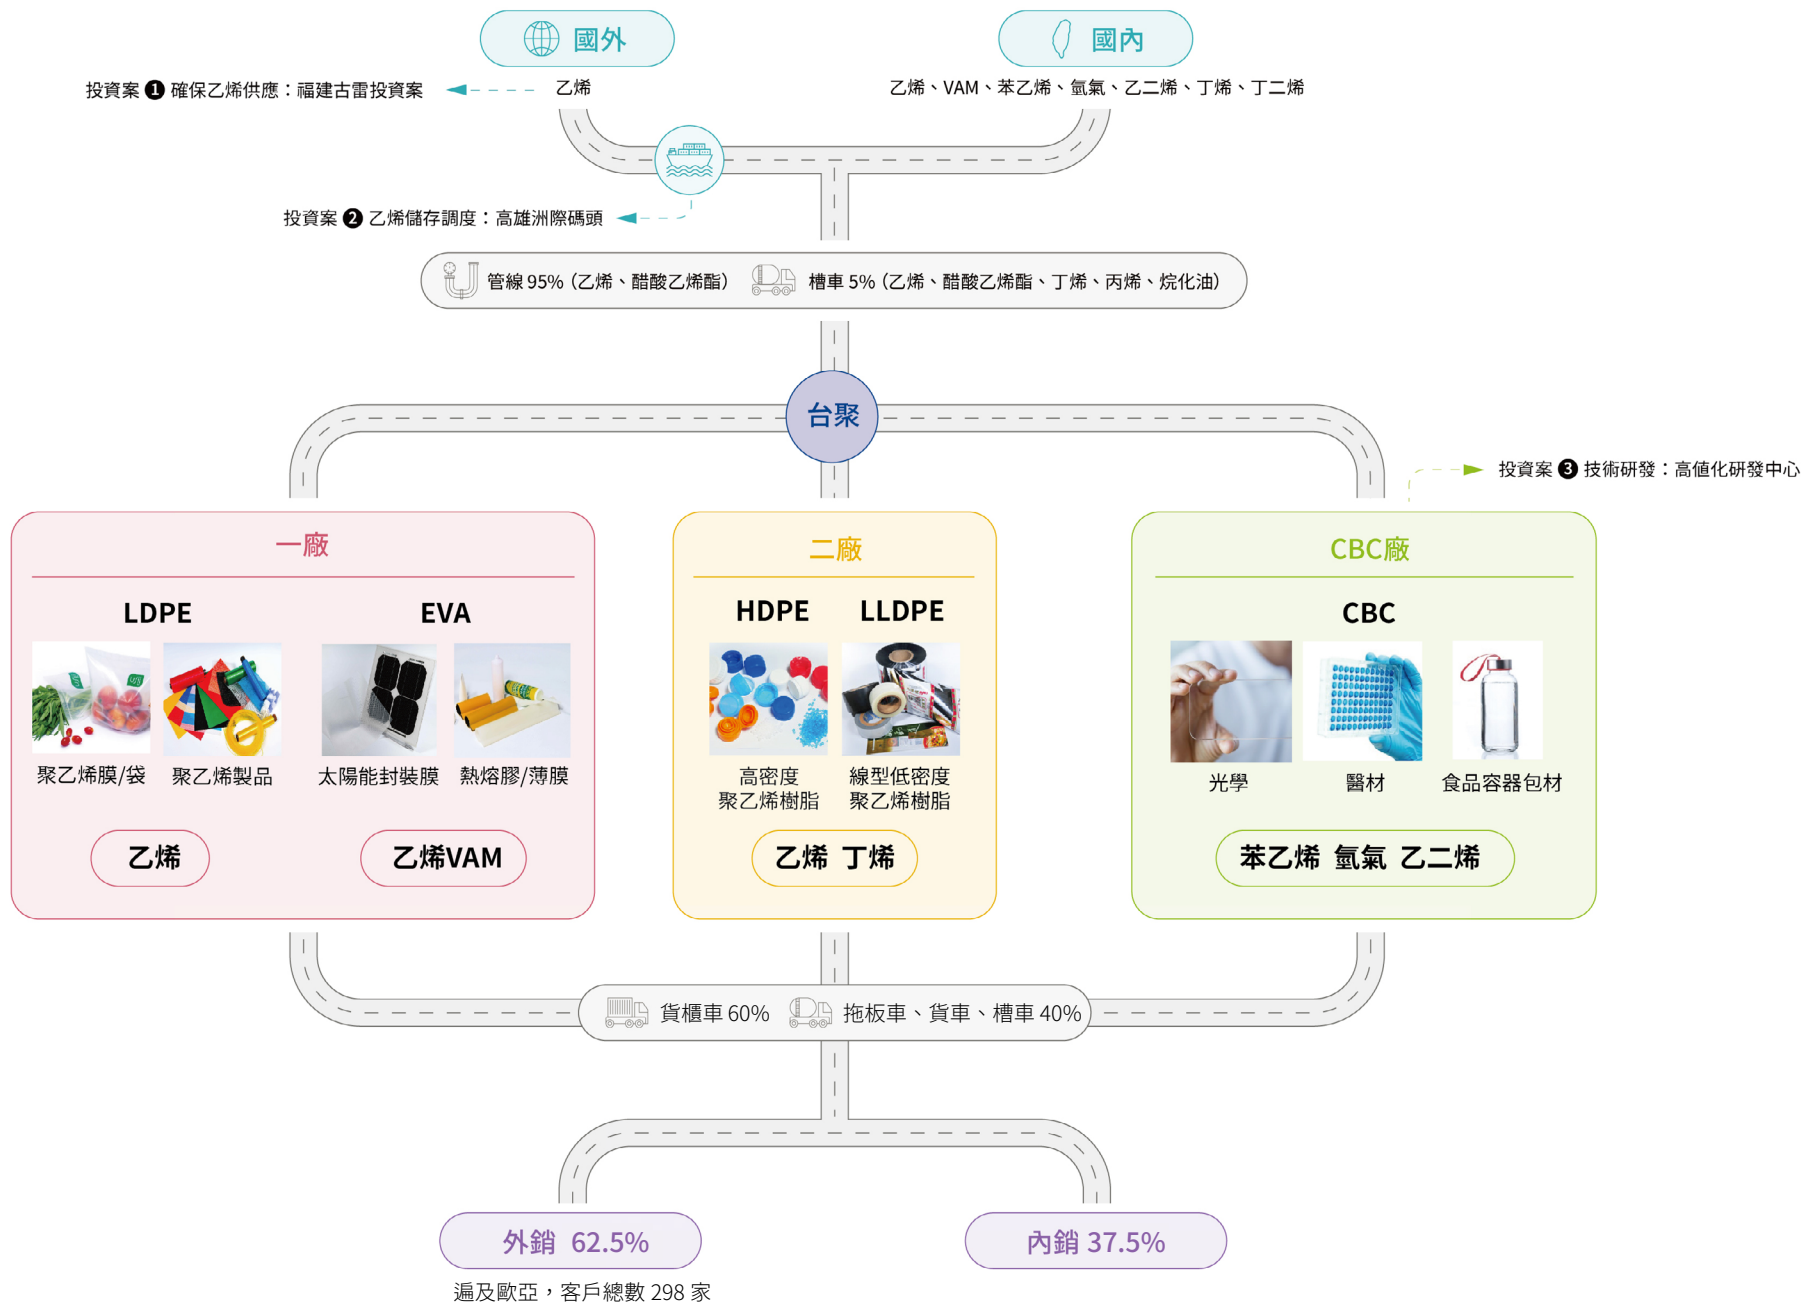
國外

國內

投資案 ❶ 確保乙烯供應：福建古雷投資案

乙烯

乙烯、VAM、苯乙烯、氫氣、乙二烯、丁烯、丁二烯

投資案 ❷ 乙烯儲存調度：高雄洲際碼頭

管線 95%（乙烯、醋酸乙烯酯）

槽車 5%（乙烯、醋酸乙烯酯、丁烯、丙烯、烷化油）

台聚

投資案 ❸ 技術研發：高值化研發中心

一廠

LDPE

EVA

聚乙烯膜/袋

聚乙烯製品

太陽能封裝膜

熱熔膠/薄膜

乙烯

乙烯VAM

二廠

HDPE

LLDPE

高密度聚乙烯樹脂

線型低密度聚乙烯樹脂

乙烯 丁烯

CBC廠

CBC

光學

醫材

食品容器包材

苯乙烯 氫氣 乙二烯

貨櫃車 60%

拖板車、貨車、槽車 40%

外銷 62.5%

遍及歐亞，客戶總數 298 家

內銷 37.5%